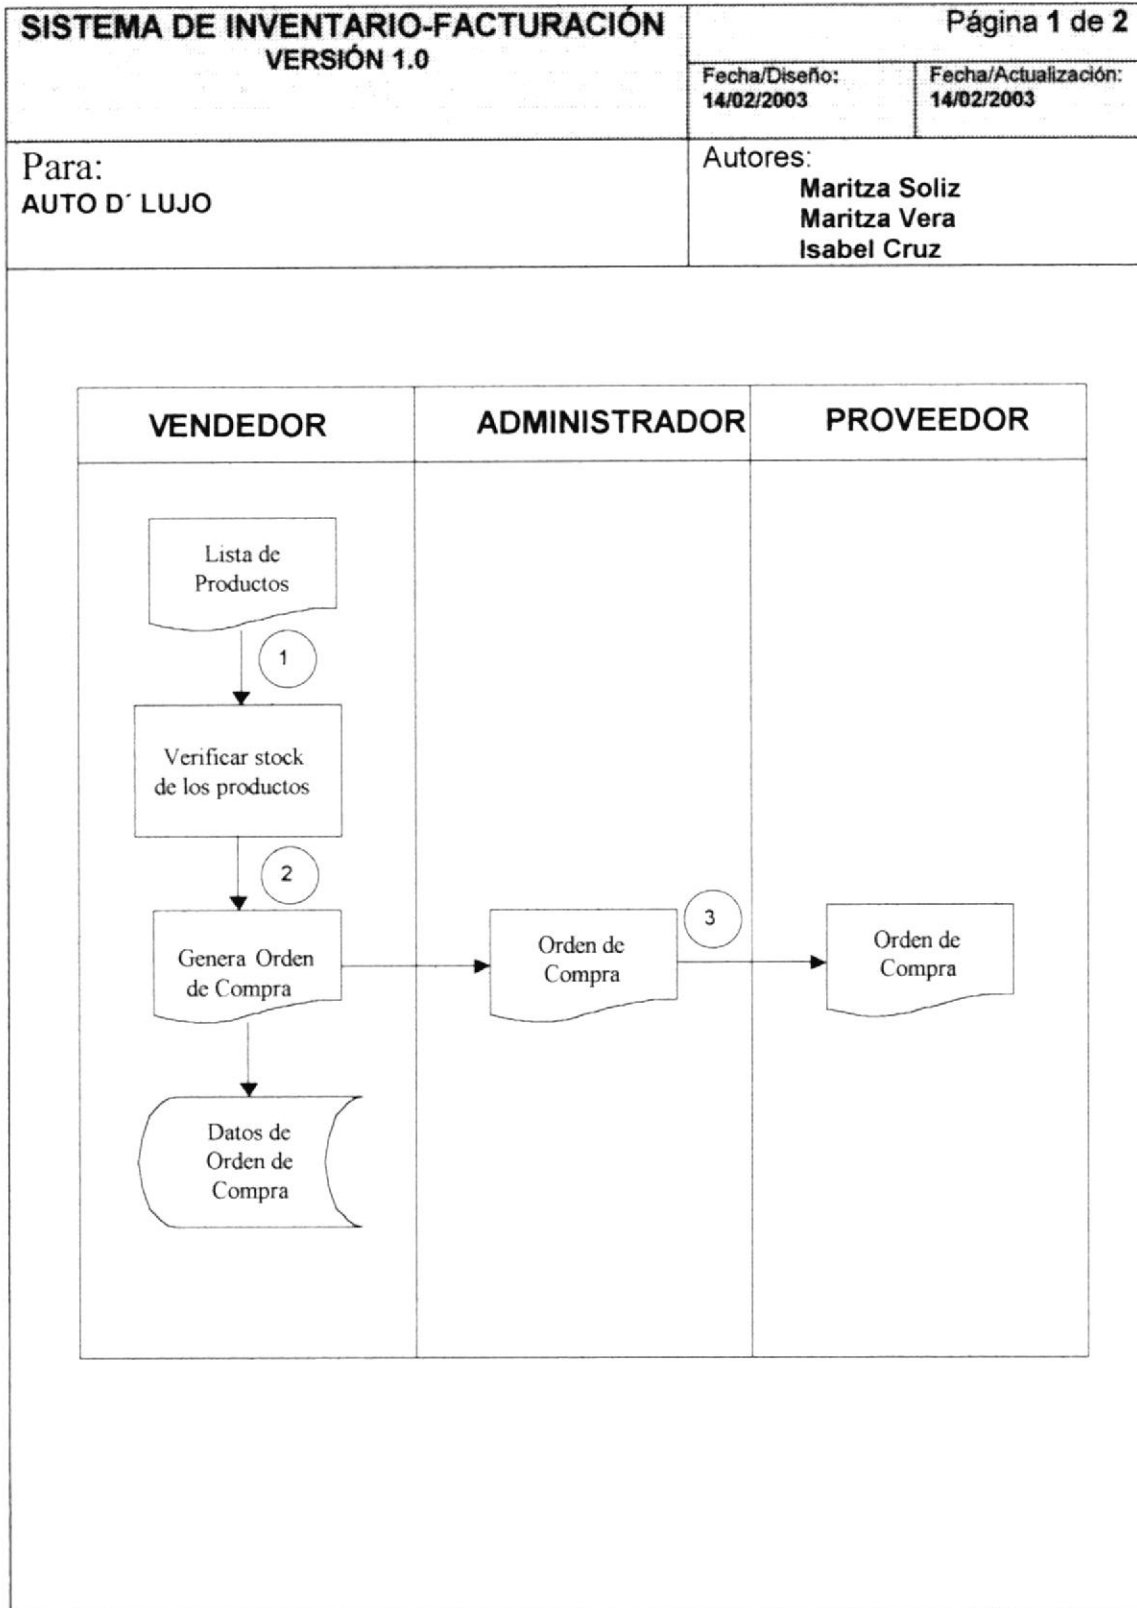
SISTEMA DE INVENTARIO-FACTURACIÓN
VERSIÓN 1.0

Página 1 de 2

Fecha/Diseño:
14/02/2003

Fecha/Actualización:
14/02/2003

Para:
AUTO D´ LUJO

Autores:
Maritza Soliz
Maritza Vera
Isabel Cruz

VENDEDOR

ADMINISTRADOR

PROVEEDOR

Lista de Productos

1

Verificar stock de los productos

2

Genera Orden de Compra

Datos de Orden de Compra

Orden de Compra

3

Orden de Compra